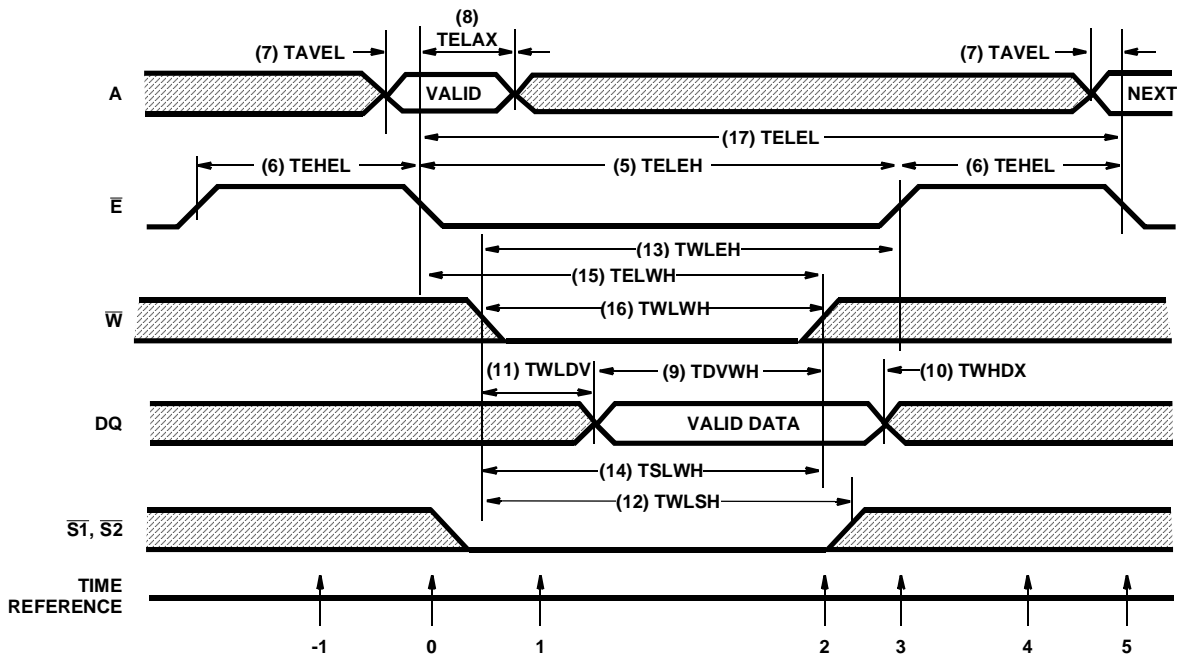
(8) TELAX

(7) TAVEL

(7) TAVEL

A

VALID

NEXT

(17) TELEL

(6) TEHEL

(5) TELEH

(6) TEHEL

$\overline{E}$

(13) TWLEH

(15) TELWH

$\overline{W}$

(16) TWLWH

(11) TWLDV

(9) TDVWH

(10) TWHDX

DQ

VALID DATA

(14) TSLWH

(12) TWLSH

$\overline{S1}$, $\overline{S2}$

TIME REFERENCE

-1

0

1

2

3

4

5